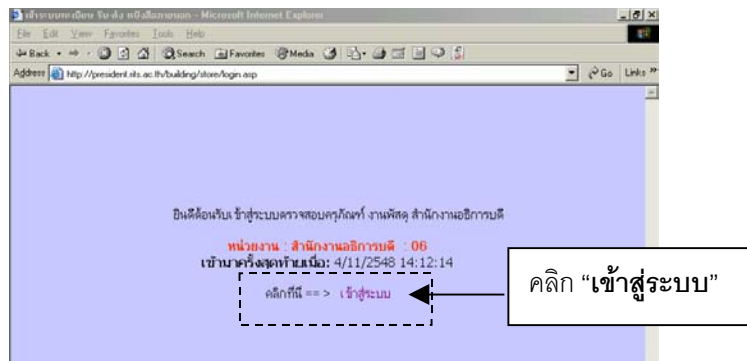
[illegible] - Microsoft Internet Explorer

File Edit View Favorites Tools Help

Back Search Favorites Media

Address http://president.nu.ac.th/building/store/login.asp Go Links

ยินดีต้อนรับ เข้าสู่ระบบตรวจสอบครุภัณฑ์ งานพัสดุ สำนักงานอธิการบดี

หน่วยงาน : สำนักงานอธิการบดี : 06

เข้ามาครั้งสุดท้ายเมื่อ: 4/11/2548 14:12:14

คลิกที่นี่ ==> เข้าสู่ระบบ

คลิก "เข้าสู่ระบบ"